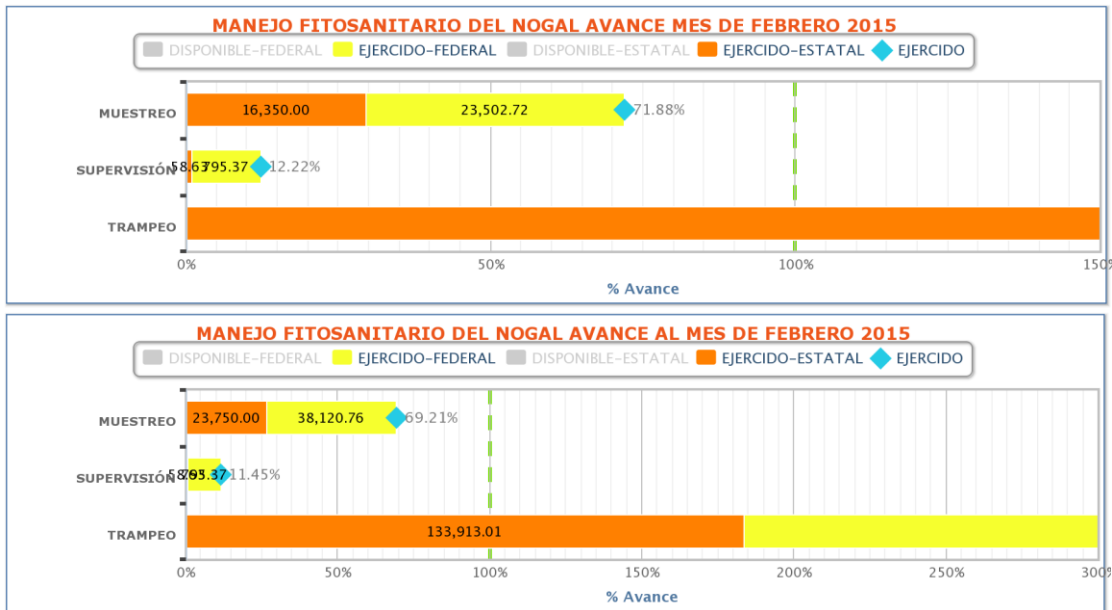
MANEJO FITOSANITARIO DEL NOGAL AVANCE MES DE FEBRERO 2015

DISPONIBLE-FEDERAL  EJERCIDO-FEDERAL  DISPONIBLE-ESTATAL  EJERCIDO-ESTATAL  EJERCIDO

MUESTREO  16,350.00  23,502.72  71.88%

SUPERVISIÓN  58.63  795.37  12.22%

TRAMPEO

0%  50%  100%  150%

% Avance

MANEJO FITOSANITARIO DEL NOGAL AVANCE AL MES DE FEBRERO 2015

DISPONIBLE-FEDERAL  EJERCIDO-FEDERAL  DISPONIBLE-ESTATAL  EJERCIDO-ESTATAL  EJERCIDO

MUESTREO  23,750.00  38,120.76  69.21%

SUPERVISIÓN  58795.37  11.45%

TRAMPEO  133,913.01

0%  50%  100%  150%  200%  250%  300%

% Avance